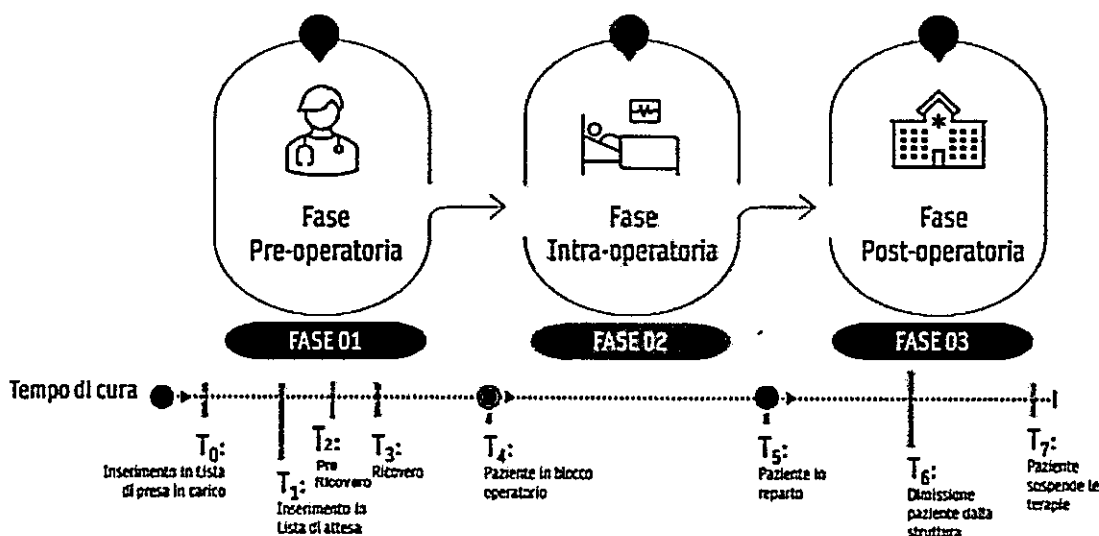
Fase
Pre-operatoria

FASE 01

Fase
Intra-operatoria

FASE 02

Fase
Post-operatoria

FASE 03

Tempo di cura

$T_0$:
Inserimento in lista di presa in carico

$T_1$:
Inserimento in Lista di attesa

$T_2$:
Pre Ricovero

$T_3$:
Ricovero

$T_4$:
Paziente in blocco operatorio

$T_5$:
Paziente in reparto

$T_6$:
Dimissione paziente dalla struttura

$T_7$:
Paziente sospende le terapie